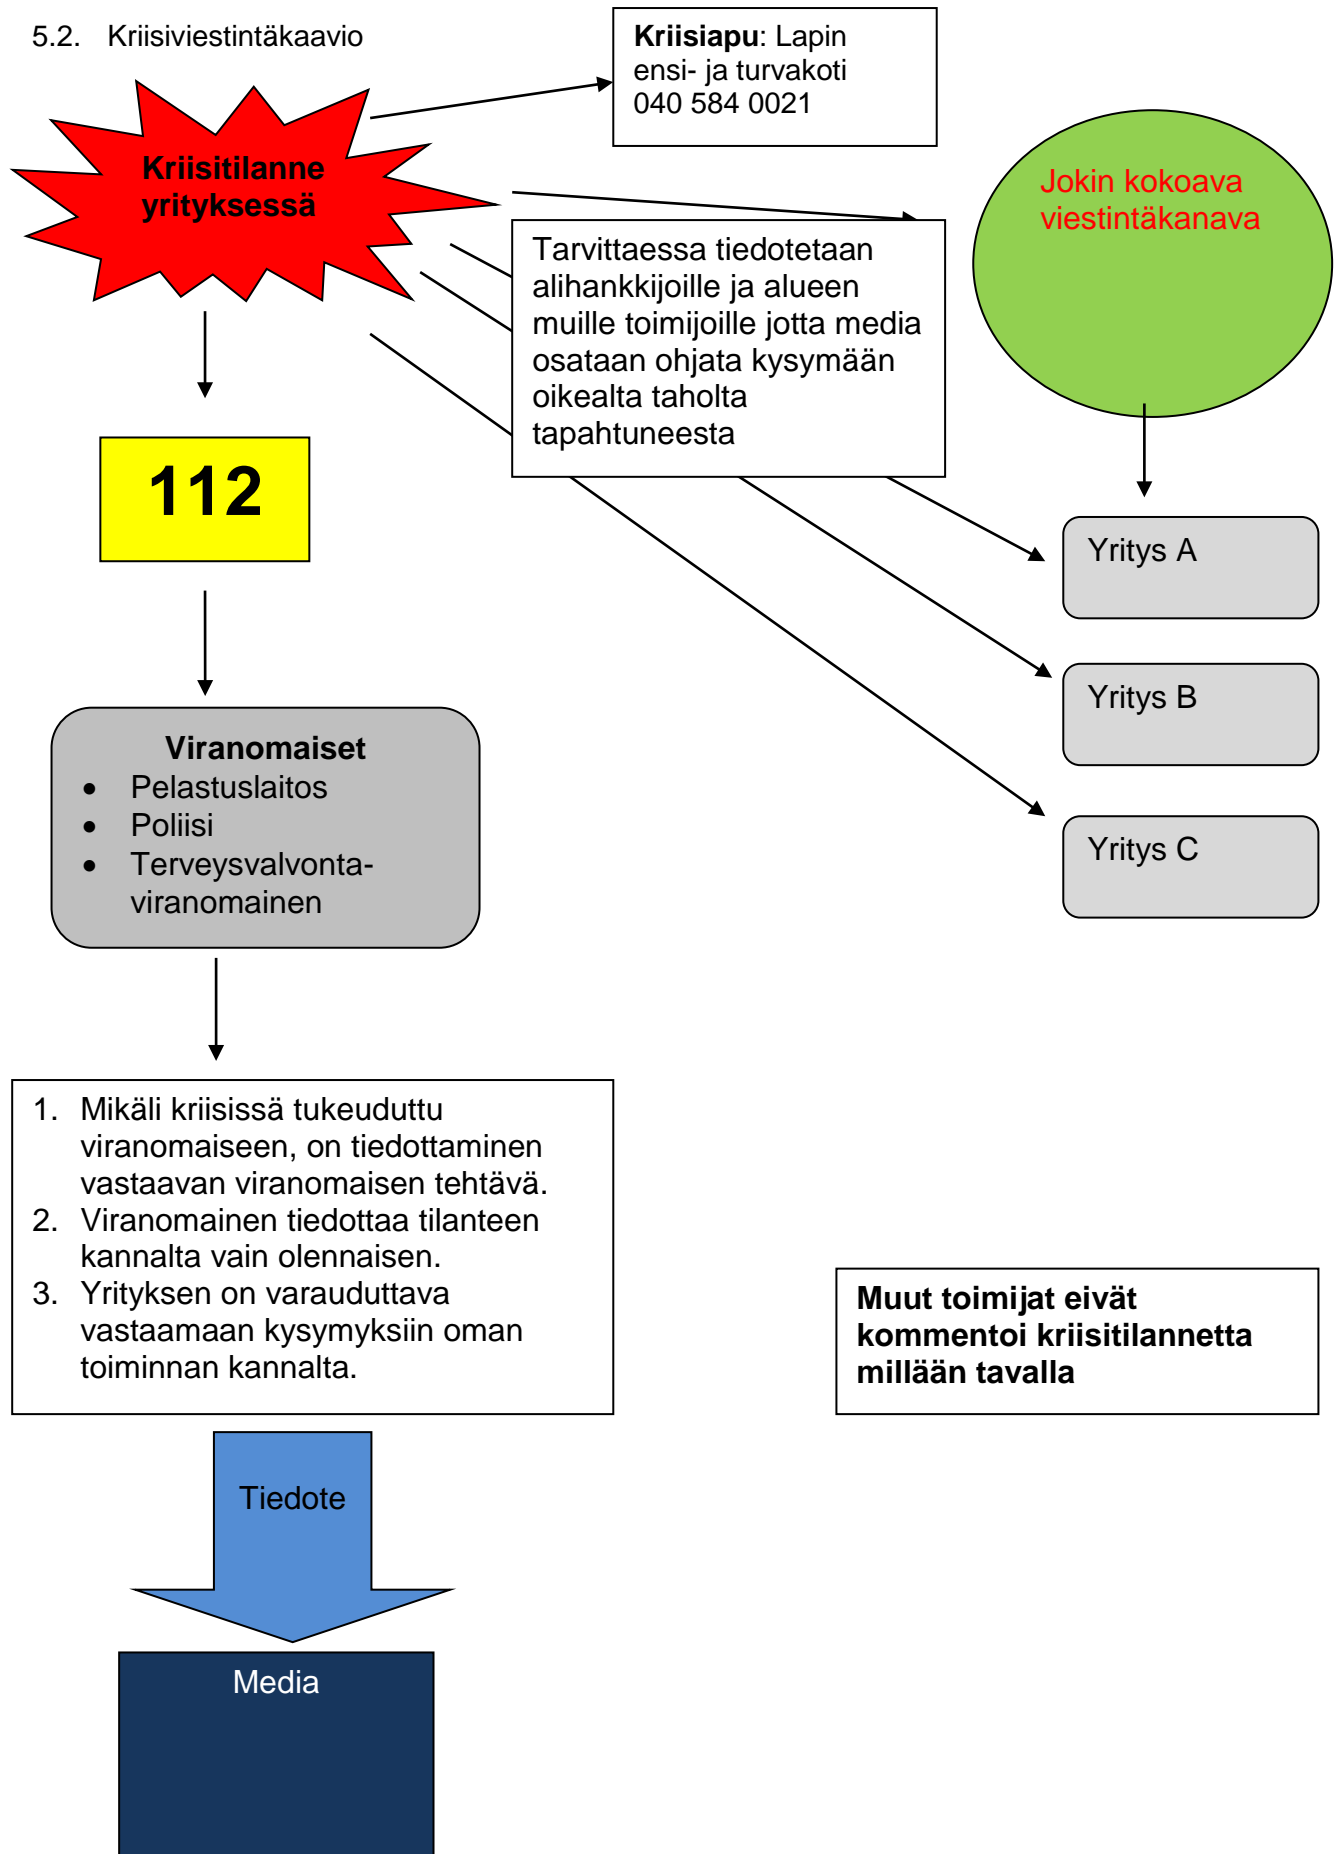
5.2. Kriisiviestintäkaavio

**Kriisiapu**: Lapin ensi- ja turvakoti 040 584 0021

**Kriisitilanne yrityksessä**

Jokin kokoava viestintäkanava

Tarvittaessa tiedotetaan alihankkijoille ja alueen muille toimijoille jotta media osataan ohjata kysymään oikealta taholta tapahtuneesta

112

Yritys A

Yritys B

Yritys C

**Viranomaiset**
- Pelastuslaitos
- Poliisi
- Terveysvalvonta-viranomainen

1. Mikäli kriisissä tukeuduttu viranomaiseen, on tiedottaminen vastaavan viranomaisen tehtävä.
2. Viranomainen tiedottaa tilanteen kannalta vain olennaisen.
3. Yrityksen on varauduttava vastaamaan kysymyksiin oman toiminnan kannalta.

**Muut toimijat eivät kommentoi kriisitilannetta millään tavalla**

Tiedote

Media